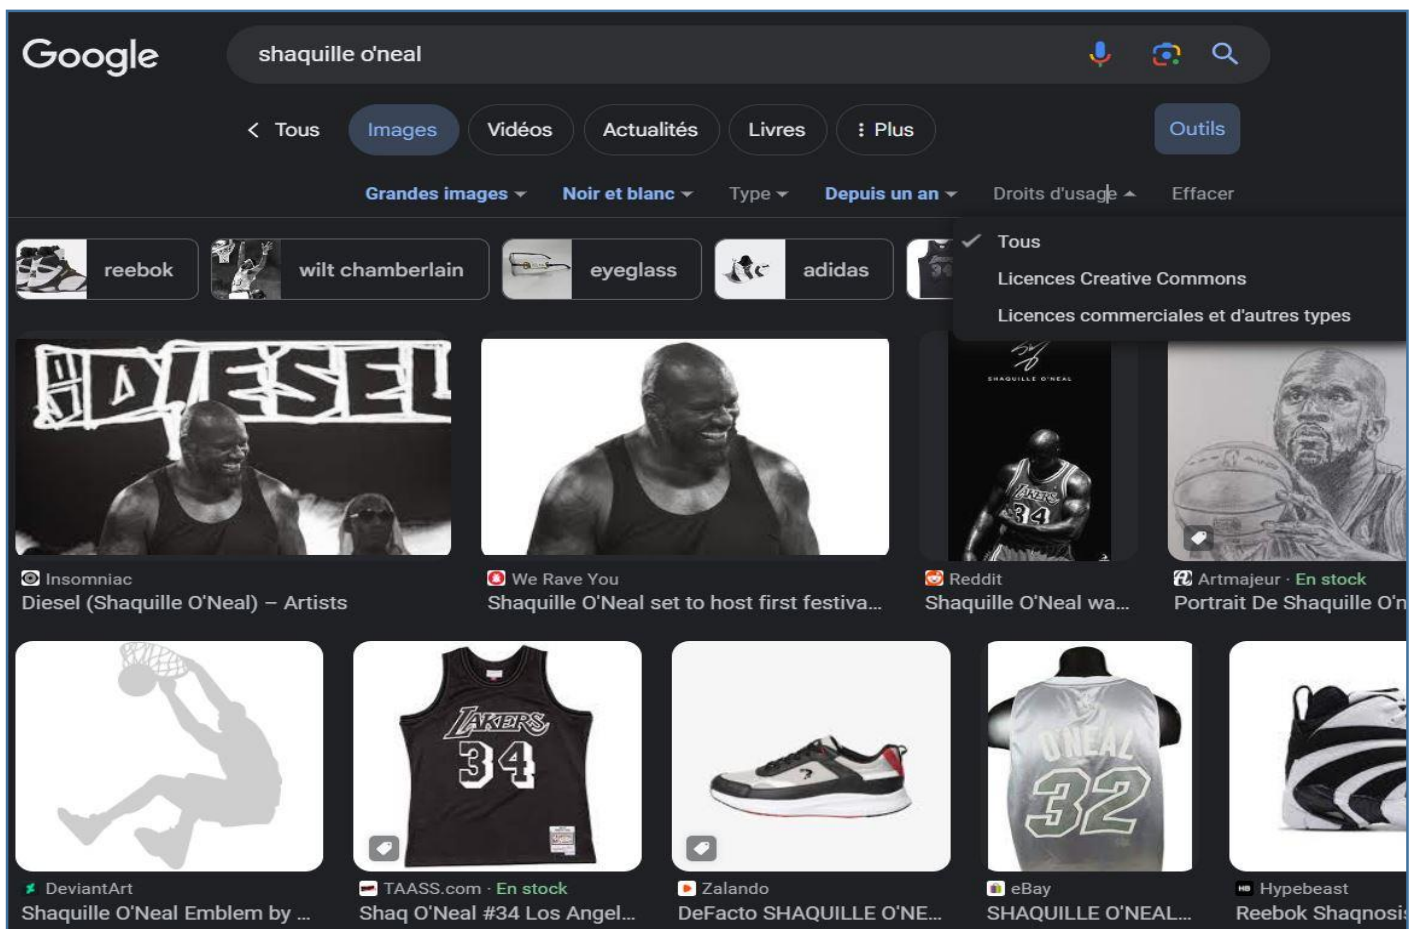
Google

shaquille o'neal

< Tous   Images   Vidéos   Actualités   Livres   ⋮ Plus   Outils

Grandes images ▾   Noir et blanc ▾   Type ▾   Depuis un an ▾   Droits d'usage ▴   Effacer

reebok   wilt chamberlain   eyeglass   adidas

✓ Tous
Licences Creative Commons
Licences commerciales et d'autres types

DIESEL

SHAQUILLE O'NEAL

LAKERS 34

Insomniac
Diesel (Shaquille O'Neal) – Artists

We Rave You
Shaquille O'Neal set to host first festiva...

Reddit
Shaquille O'Neal wa...

Artmajeur · En stock
Portrait De Shaquille O'n

LAKERS 34

O'NEAL 32

DeviantArt
Shaquille O'Neal Emblem by ...

TAASS.com · En stock
Shaq O'Neal #34 Los Angel...

Zalando
DeFacto SHAQUILLE O'NE...

eBay
SHAQUILLE O'NEAL...

Hypebeast
Reebok Shaqnosi